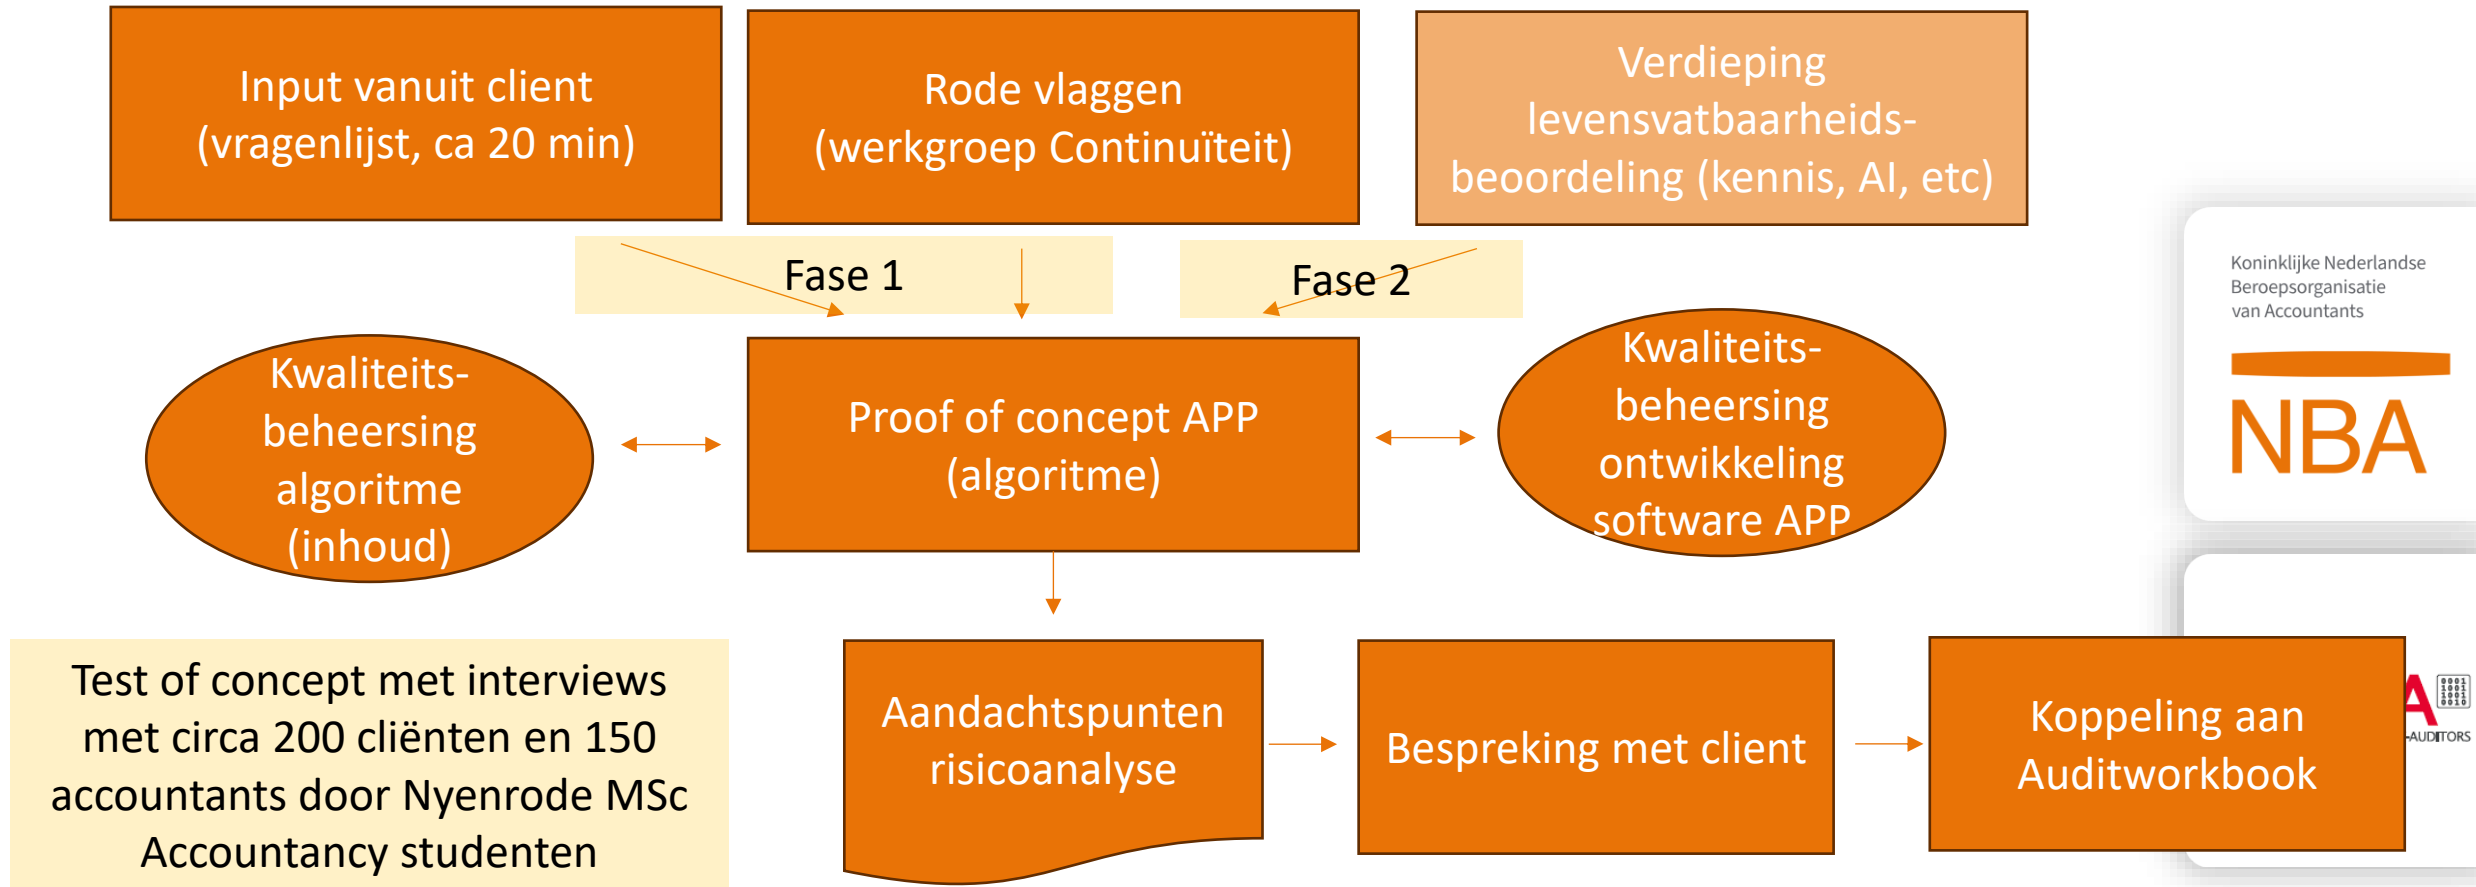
Input vanuit client (vragenlijst, ca 20 min)

Rode vlaggen (werkgroep Continuïteit)

Verdieping levensvatbaarheidsbeoordeling (kennis, AI, etc)

Fase 1

Fase 2

Kwaliteitsbeheersing algoritme (inhoud)

Proof of concept APP (algoritme)

Kwaliteitsbeheersing ontwikkeling software APP

Koninklijke Nederlandse Beroepsorganisatie van Accountants

NBA

Test of concept met interviews met circa 200 cliënten en 150 accountants door Nyenrode MSc Accountancy studenten

Aandachtspunten risicoanalyse

Bespreking met client

Koppeling aan Auditworkbook

AUDITORS